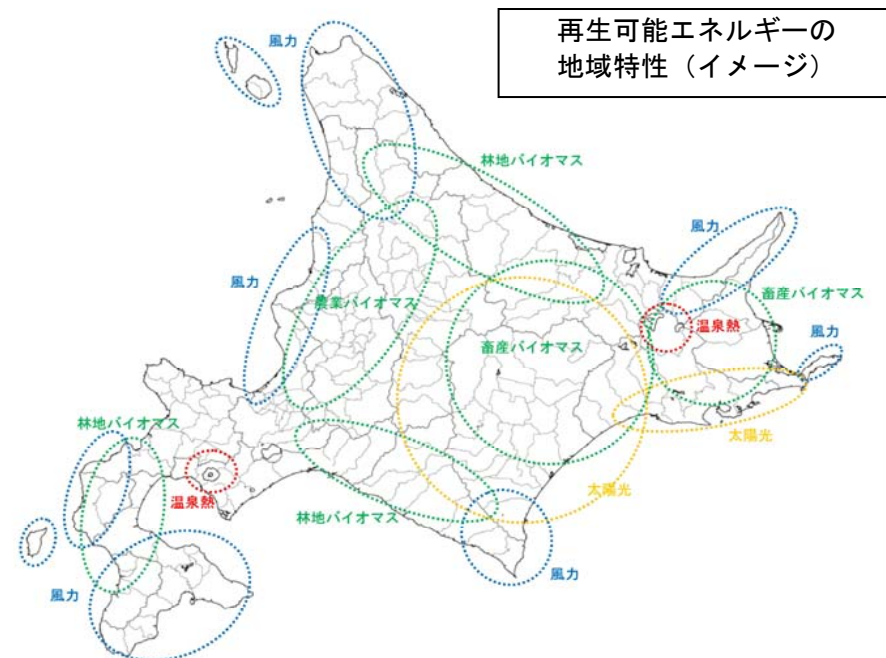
再生可能エネルギーの
地域特性（イメージ）

風力

林地バイオマス

風力

風力

畜産バイオマス

農業バイオマス

温泉熱

風力

畜産バイオマス

林地バイオマス

太陽光

温泉熱

太陽光

林地バイオマス

風力

風力